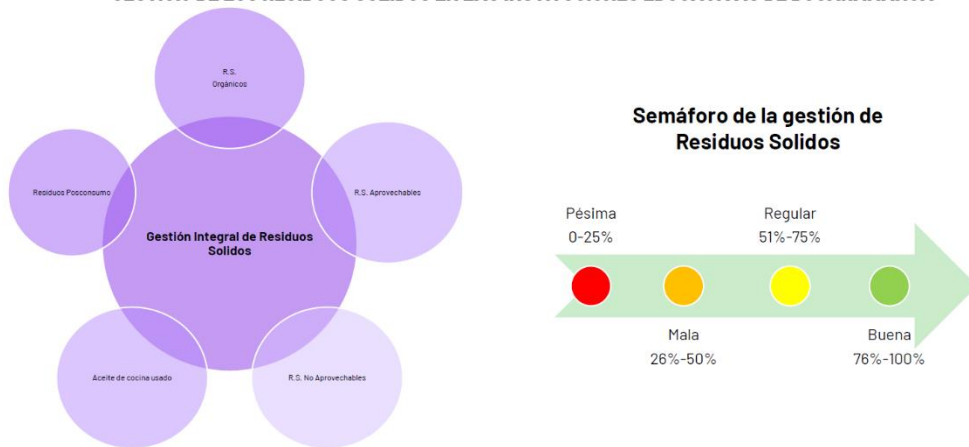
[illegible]

R.S. Orgánicos

Residuos Posconsumo

Gestión Integral de Residuos Solidos

R.S. Aprovechables

Aceite de cocina usado

R.S. No Aprovechables

Semáforo de la gestión de Residuos Solidos

Pésima
0-25%

Regular
51%-75%

Mala
26%-50%

Buena
76%-100%